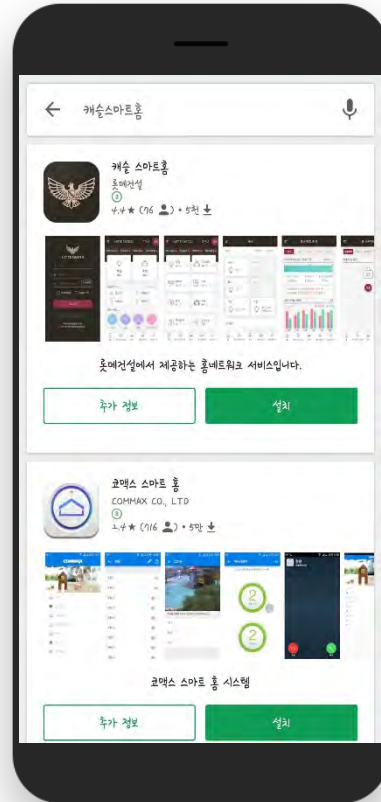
캐슬스마트홈

캐슬 스마트홈
롯데건설
3
4.4★ (96 ) • 5천

롯데건설에서 제공하는 홈네트워크 서비스입니다.

추가 정보
설치

코맥스 스마트 홈
COMMAX CO., LTD
3
2.4★ (916 ) • 5만

코맥스 스마트 홈 시스템

추가 정보
설치